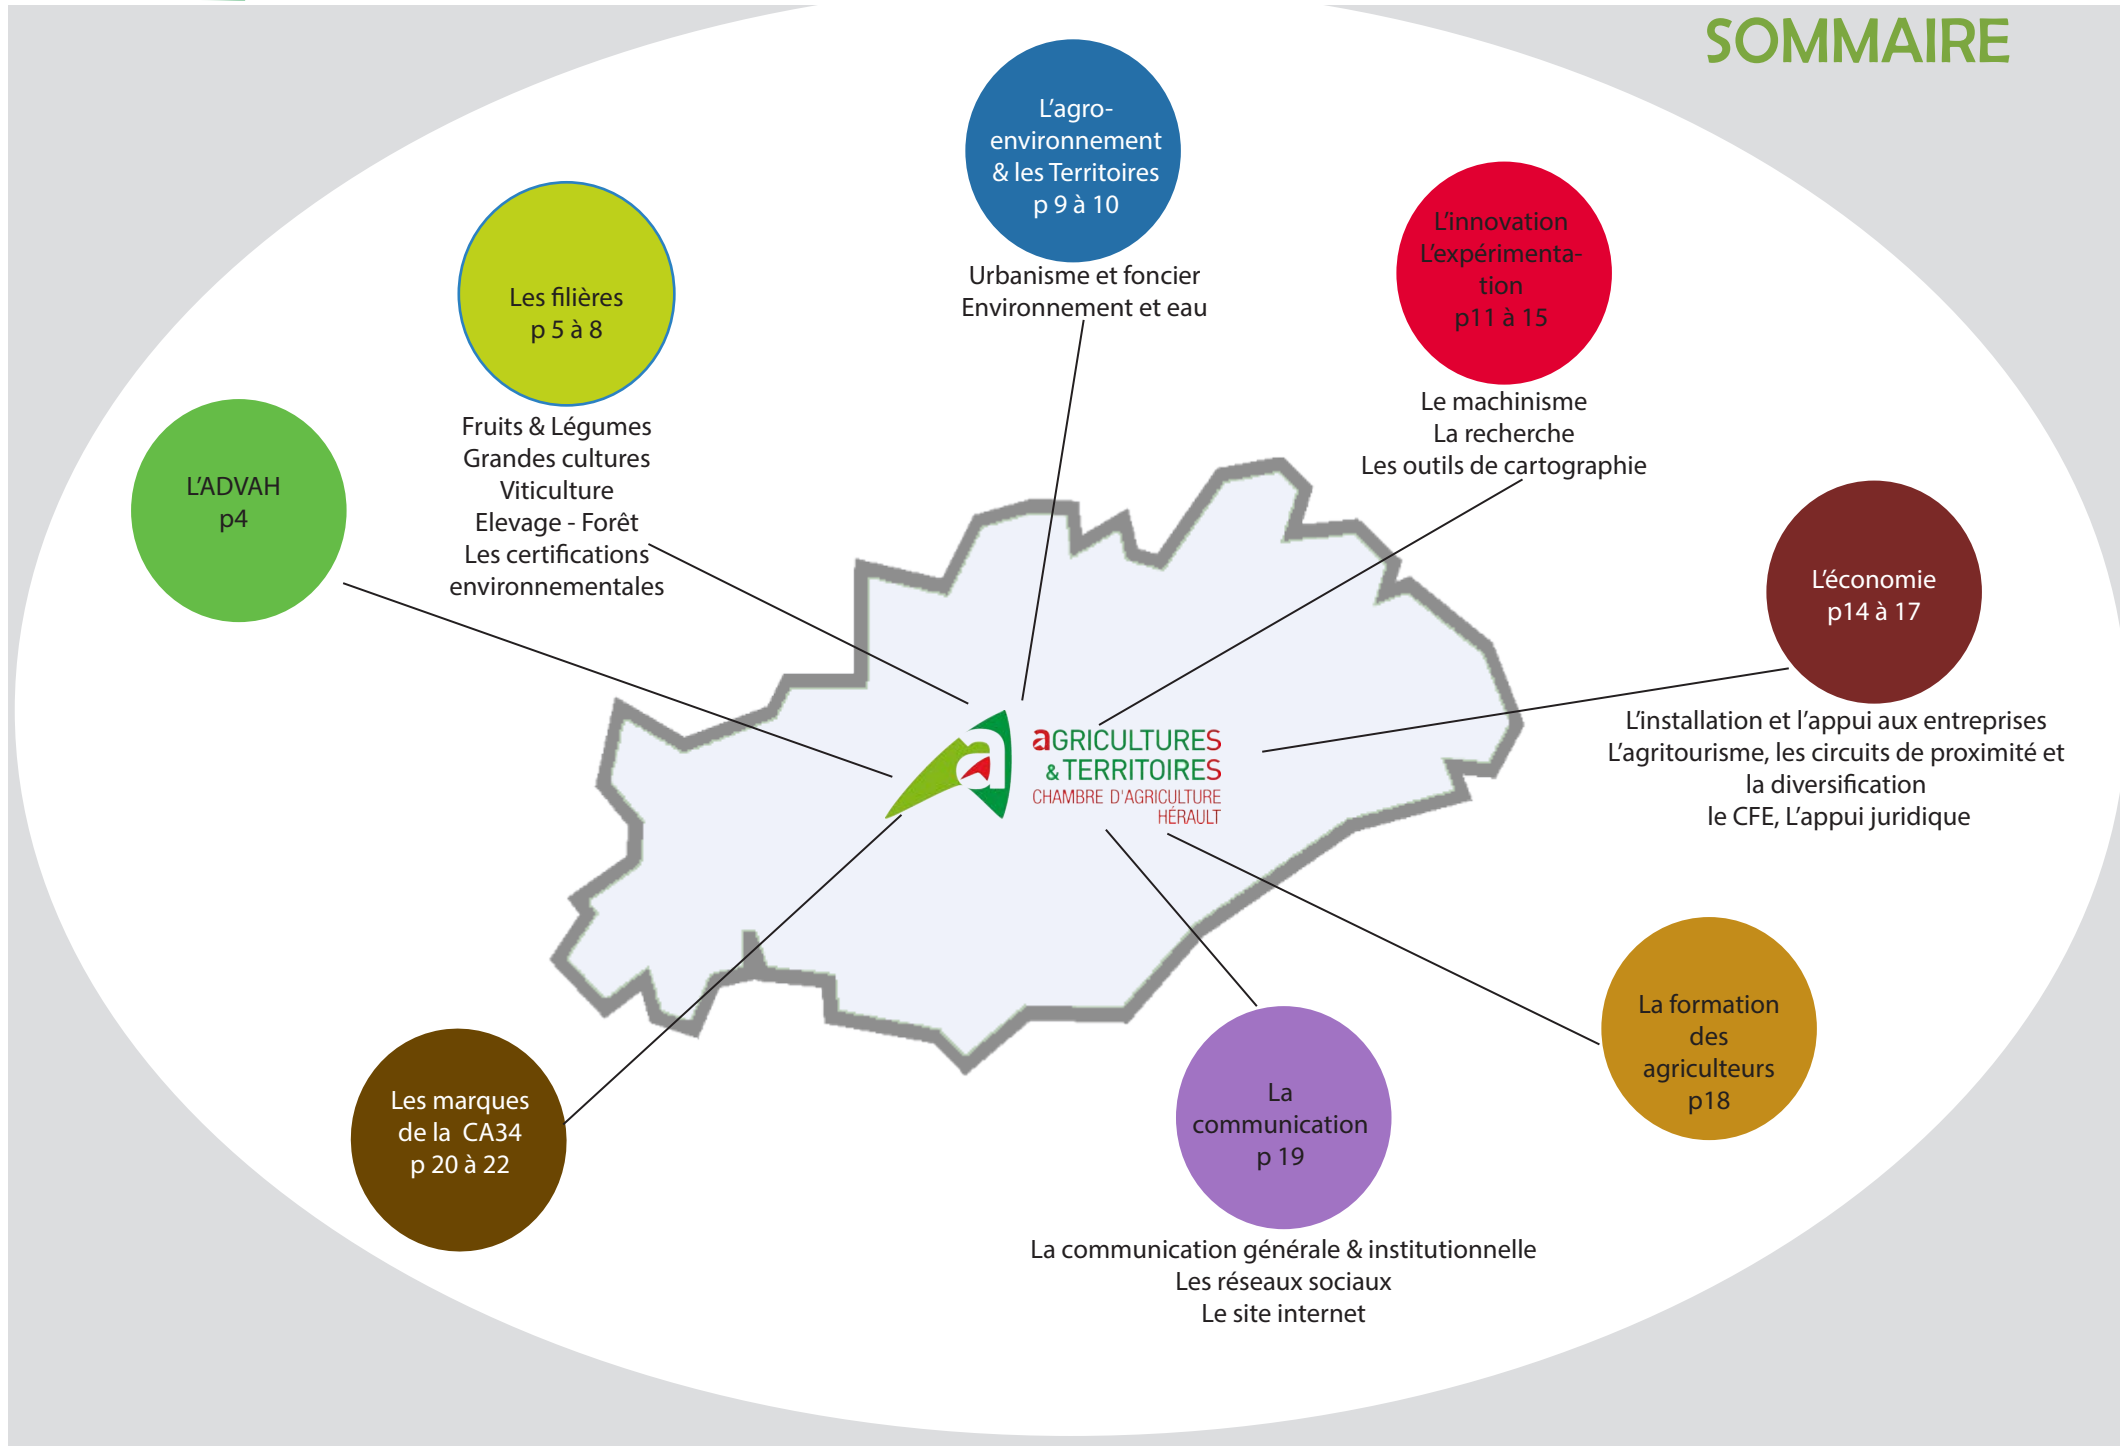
SOMMAIRE

L'agro-environnement & les Territoires p 9 à 10

Urbanisme et foncier
Environnement et eau

Les filières p 5 à 8

Fruits & Légumes
Grandes cultures
Viticulture
Elevage - Forêt
Les certifications environnementales

L'innovation L'expérimentation p11 à 15

Le machinisme
La recherche
Les outils de cartographie

L'ADVAH p4

L'économie p14 à 17

L'installation et l'appui aux entreprises
L'agritourisme, les circuits de proximité et la diversification
le CFE, L'appui juridique

aGRICULTURES & TERRITOIRES
CHAMBRE D'AGRICULTURE HÉRAULT

La formation des agriculteurs p18

Les marques de la CA34 p 20 à 22

La communication p 19

La communication générale & institutionnelle
Les réseaux sociaux
Le site internet